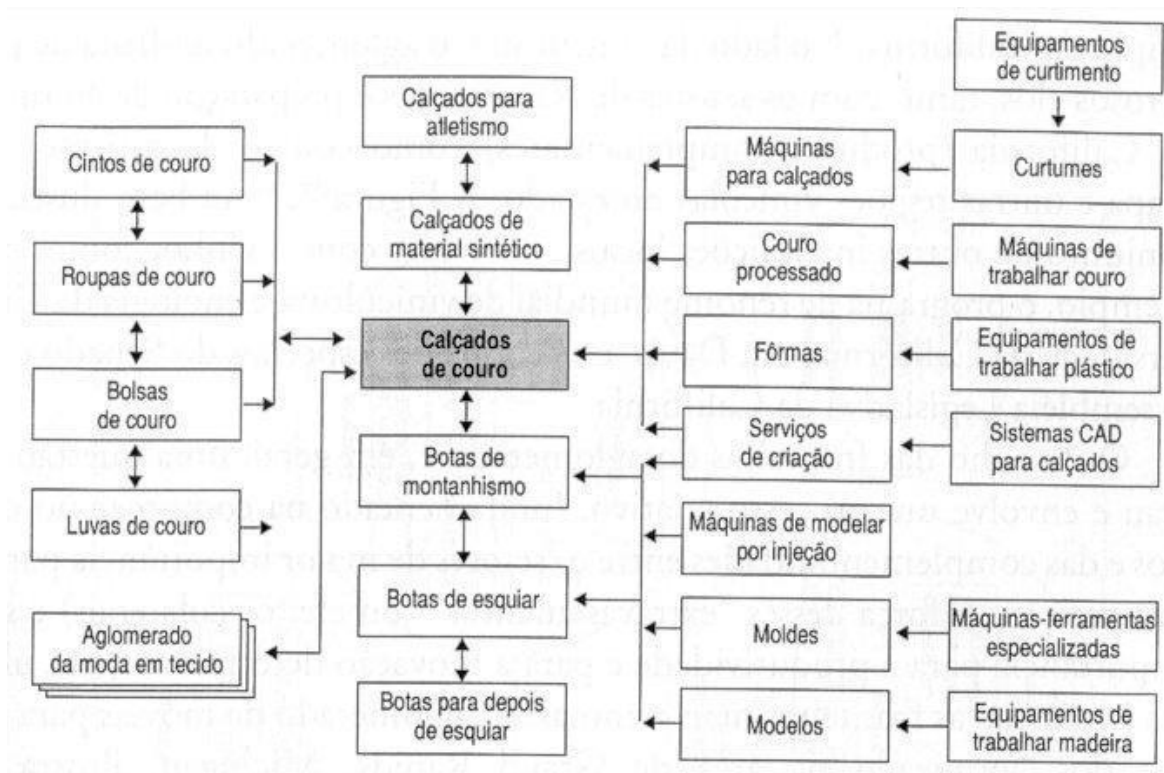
Cintos de couro

Roupas de couro

Bolsas de couro

Luvas de couro

Aglomerado da moda em tecido

Calçados para atletismo

Calçados de material sintético

Calçados de couro

Botas de montanhismo

Botas de esquiar

Botas para depois de esquiar

Máquinas para calçados

Couro processado

Fôrmas

Serviços de criação

Máquinas de modelar por injeção

Moldes

Modelos

Equipamentos de curtimento

Curtumes

Máquinas de trabalhar couro

Equipamentos de trabalhar plástico

Sistemas CAD para calçados

Máquinas-ferramentas especializadas

Equipamentos de trabalhar madeira